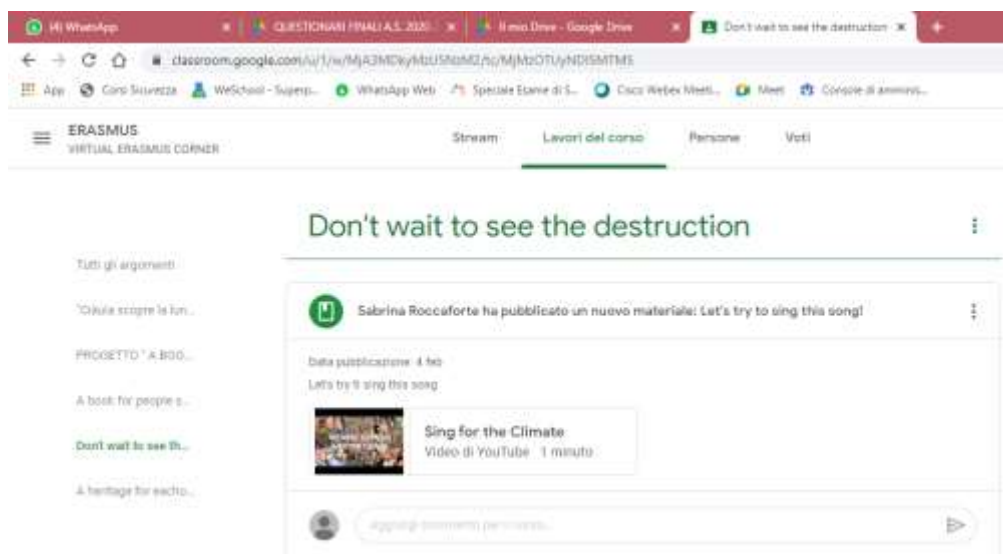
(4) WhatsApp
QUESTIONARI FINALI A.S. 2020
Il mio Drive - Google Drive
Don't wait to see the destruction

classroom.google.com/u/1/w/MjA3MDkyMzU5NzM2/tc/MjMzOTUyNDI5MTM5

App  Corsi Sicurezza  WeSchool - Superp...  WhatsApp Web  Speciale Esame di S...  Cisco Webex Meeti...  Meet  Console di amminis...

ERASMUS
VIRTUAL ERASMUS CORNER

Stream   Lavori del corso   Persone   Voti

Don't wait to see the destruction

Tutti gli argomenti
"Ciaula scopre la lun...
PROGETTO " A BOO...
A book for people s...
Don't wait to see th...
A heritage for eacho...

Sabrina Roccaforte ha pubblicato un nuovo materiale: Let's try to sing this song!

Data pubblicazione: 4 feb
Let's try to sing this song

Sing for the Climate
Video di YouTube 1 minuto

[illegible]